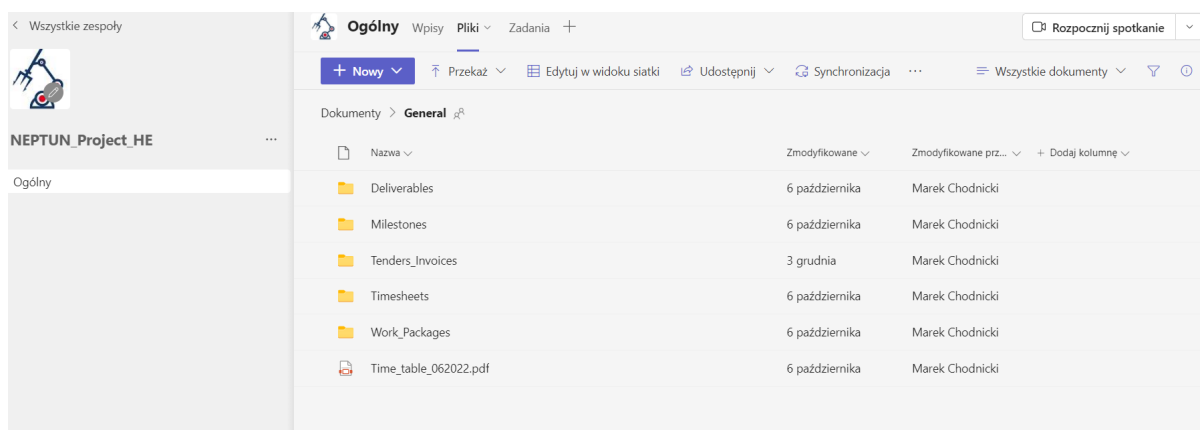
< Wszystkie zespoły

NEPTUN_Project_HE ···

Ogólny

Ogólny Wpisy Pliki Zadania +

Rozpocznij spotkanie

+ Nowy Przekaż Edytuj w widoku siatki Udostępnij Synchronizacja ··· Wszystkie dokumenty

Dokumenty > General

| Nazwa | Zmodyfikowane | Zmodyfikowane prz... | + Dodaj kolumnę |
|---|---|---|---|
| Deliverables | 6 października | Marek Chodnicki | |
| Milestones | 6 października | Marek Chodnicki | |
| Tenders_Invoices | 3 grudnia | Marek Chodnicki | |
| Timesheets | 6 października | Marek Chodnicki | |
| Work_Packages | 6 października | Marek Chodnicki | |
| Time_table_062022.pdf | 6 października | Marek Chodnicki | |